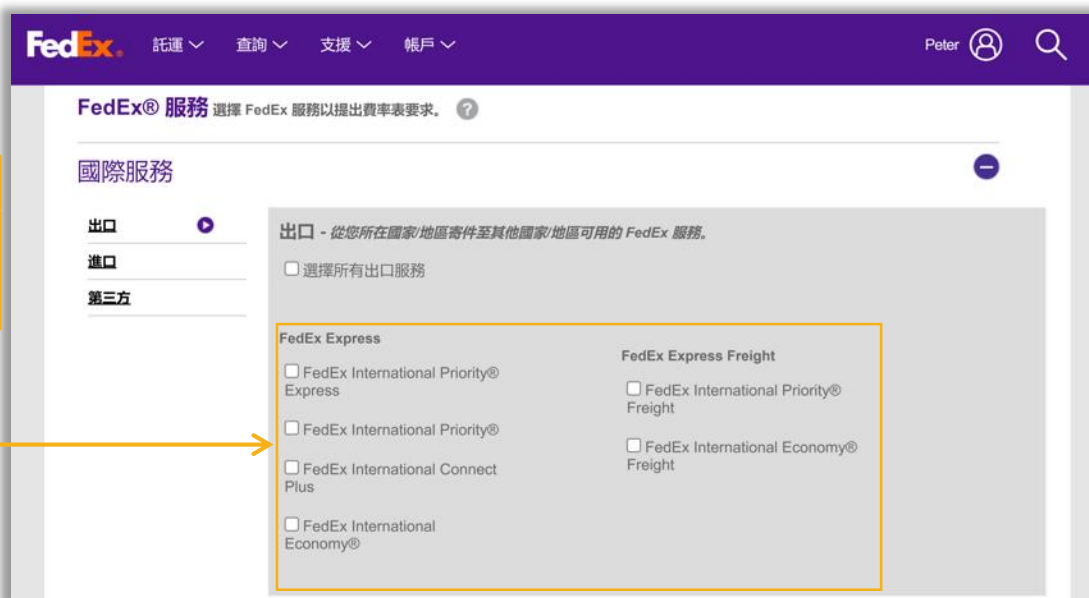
FedEx. 託運 查詢 支援 帳戶 Peter

FedEx® 服務 選擇 FedEx 服務以提出費率表要求。 ?

國際服務

出口
進口
第三方

出口 - 從您所在國家/地區寄件至其他國家/地區可用的 FedEx 服務。

☐ 選擇所有出口服務

FedEx Express

☐ FedEx International Priority® Express

☐ FedEx International Priority®

☐ FedEx International Connect Plus

☐ FedEx International Economy®

FedEx Express Freight

☐ FedEx International Priority® Freight

☐ FedEx International Economy® Freight